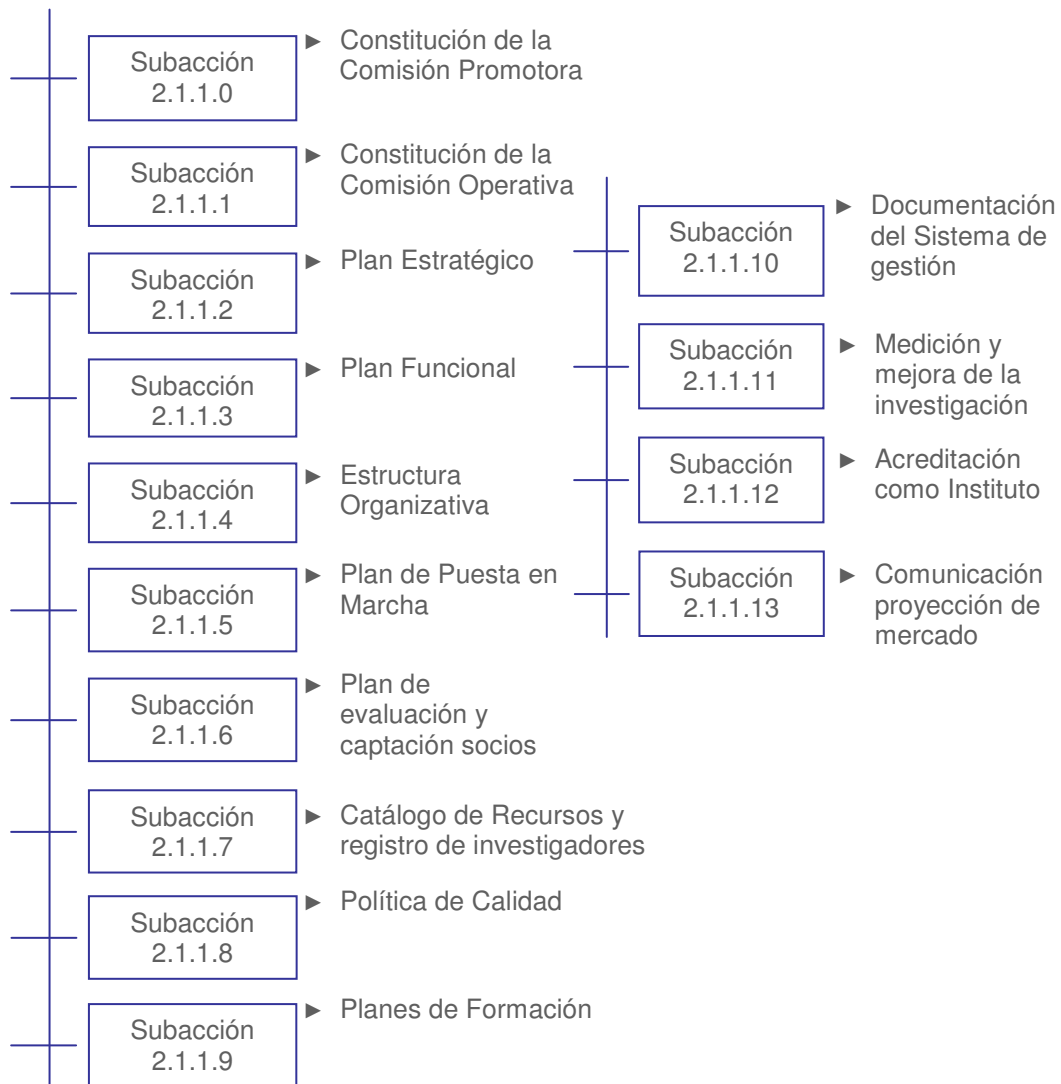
Subacción 2.1.1.0
► Constitución de la Comisión Promotora

Subacción 2.1.1.1
► Constitución de la Comisión Operativa

Subacción 2.1.1.2
► Plan Estratégico

Subacción 2.1.1.3
► Plan Funcional

Subacción 2.1.1.4
► Estructura Organizativa

Subacción 2.1.1.5
► Plan de Puesta en Marcha

Subacción 2.1.1.6
► Plan de evaluación y captación socios

Subacción 2.1.1.7
► Catálogo de Recursos y registro de investigadores

Subacción 2.1.1.8
► Política de Calidad

Subacción 2.1.1.9
► Planes de Formación

Subacción 2.1.1.10
► Documentación del Sistema de gestión

Subacción 2.1.1.11
► Medición y mejora de la investigación

Subacción 2.1.1.12
► Acreditación como Instituto

Subacción 2.1.1.13
► Comunicación proyección de mercado